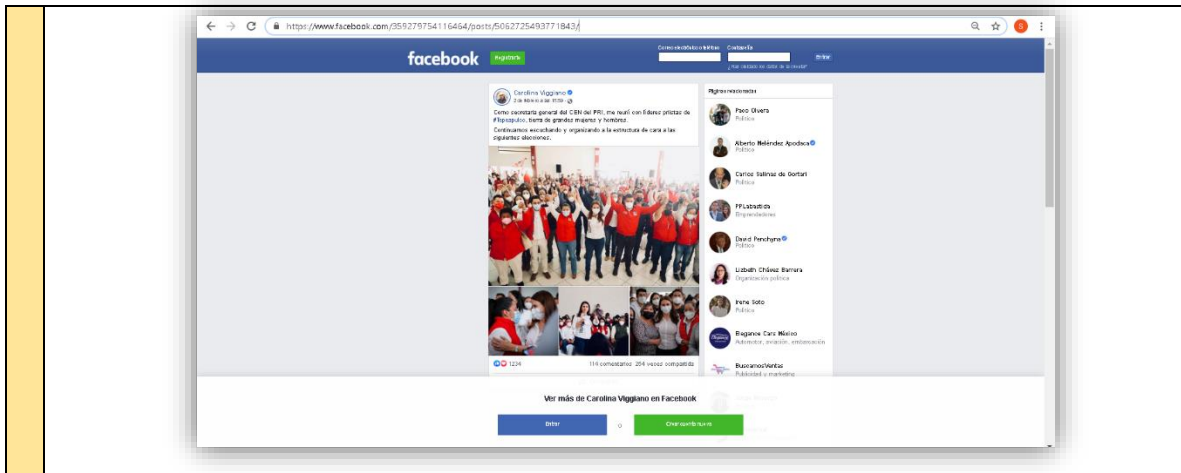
https://www.facebook.com/359279754116464/posts/5062725493771843/

facebook Registrarte

Correo electrónico o teléfono Contraseña Entrar
¿Has olvidado los datos de la cuenta?

Carolina Viggiano
3 de febrero a las 11:59 ·

Como secretaria general del CEN del PRI, me reuní con líderes priístas de #Tlapacoyan, tierra de grandes mujeres y hombres.

Continuamos escuchando y organizando a la estructura de cara a las siguientes elecciones.

1234 114 comentarios 254 veces compartido

Páginas relacionadas

Paco Olvera
Político

Alberto Meléndez Apodaca
Político

Carlos Salinas de Gortari
Político

PPLabastida
Emprendedores

David Penchyna
Político

Lizbeth Chávez Barrera
Organización política

Irene Soto
Político

Elegance Cars México
Automotor, aviación, embarcación

BuscamosVentas
Publicidad o marketing

Ver más de Carolina Viggiano en Facebook

Entrar o Crear cuenta nueva